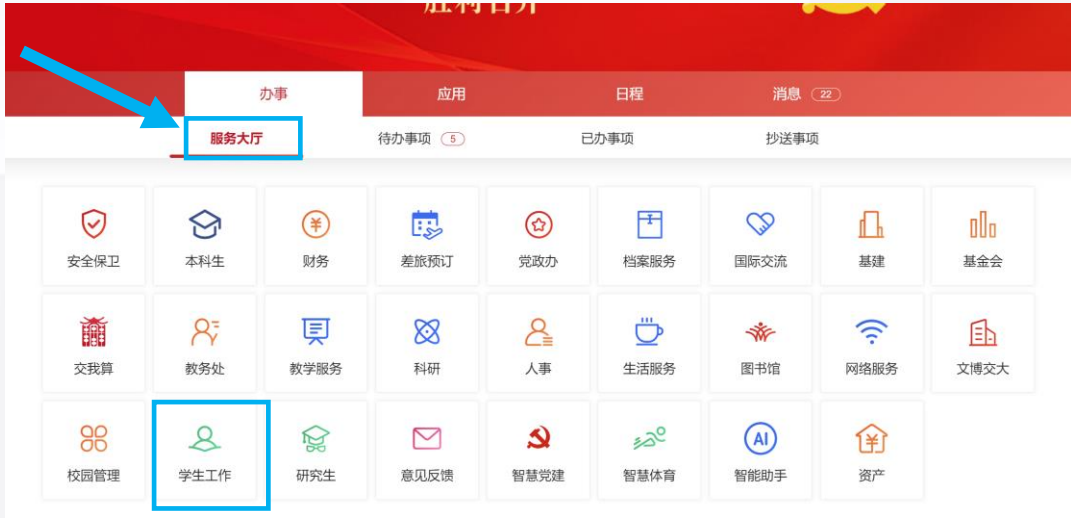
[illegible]

办事 应用 日程 消息 22

服务大厅 待办事项 5 已办事项 抄送事项

安全保卫 本科生 财务 差旅预订 党政办 档案服务 国际交流 基建 基金会

交我算 教务处 教学服务 科研 人事 生活服务 图书馆 网络服务 文博交大

校园管理 学生工作 研究生 意见反馈 智慧党建 智慧体育 智能助手 资产